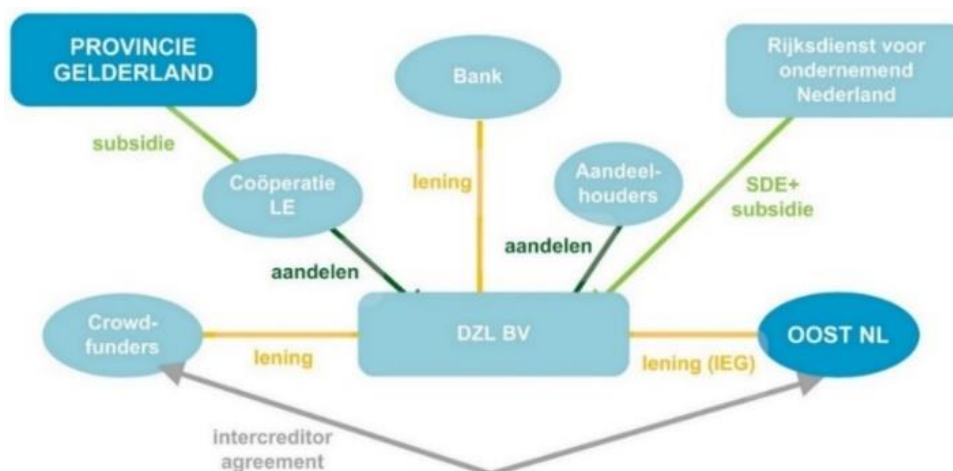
PROVINCIE GELDERLAND

Bank

Rijksdienst voor ondernemend Nederland

subsidie

Coöperatie LE

lening

Aandeelhouders

SDE+ subsidie

aandelen

aandelen

Crowdfunders

DZL BV

OOST NL

lening

lening (IEG)

intercreditor agreement